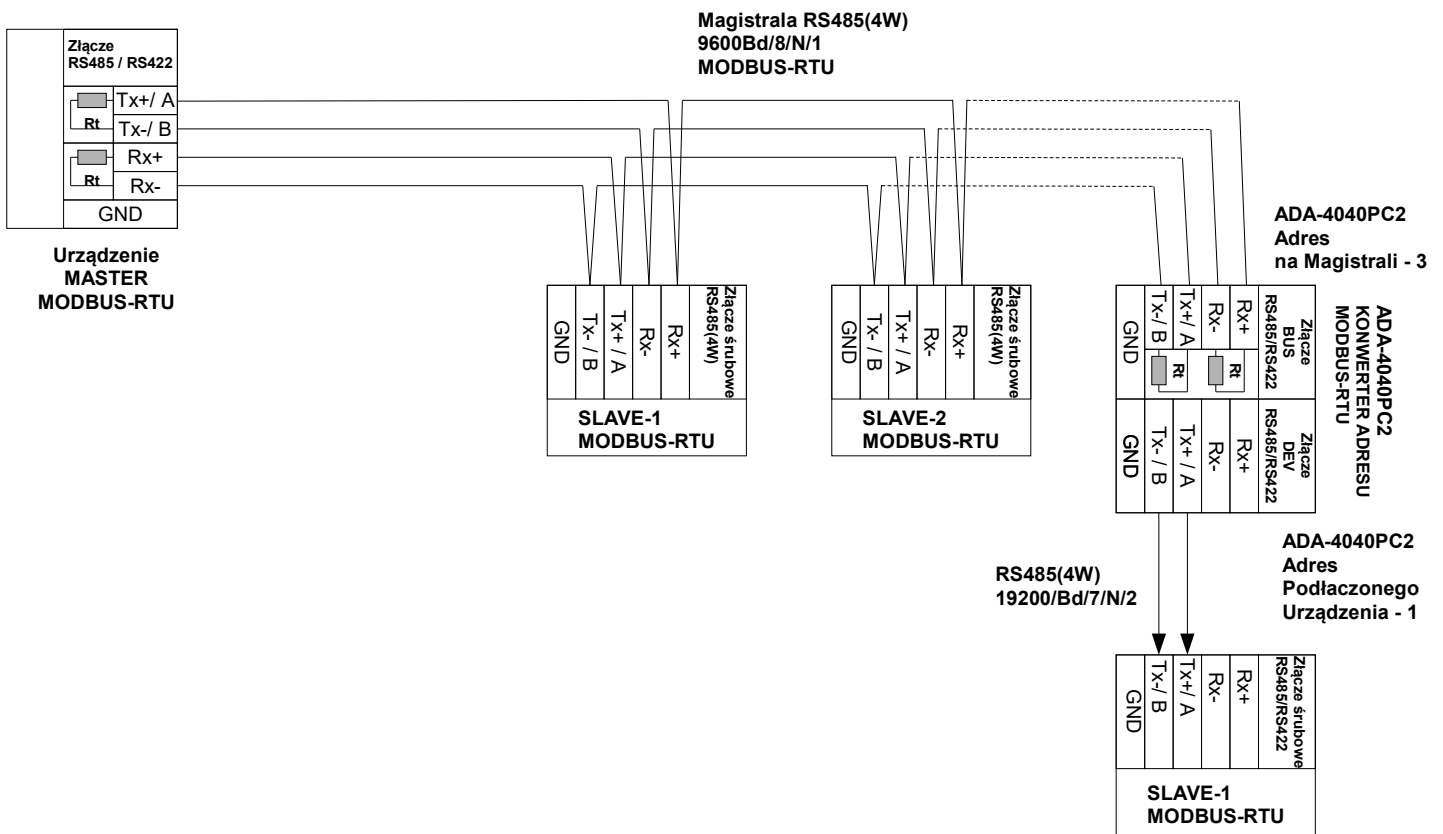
Złącze RS485 / RS422

Tx+/ A
Rt
Tx-/ B
Rx+
Rt
Rx-
GND

Urządzenie MASTER MODBUS-RTU

Magistrala RS485(4W)
9600Bd/8/N/1
MODBUS-RTU

GND
Tx- / B
Tx+ / A
Rx-
Rx+
Złącze śrubowe RS485(4W)

SLAVE-1
MODBUS-RTU

GND
Tx- / B
Tx+ / A
Rx-
Rx+
Złącze śrubowe RS485(4W)

SLAVE-2
MODBUS-RTU

ADA-4040PC2
Adres
na Magistrali - 3

GND
Tx-/ B
Tx+/ A
Rx-
Rx+
Rt
Rt
Złącze BUS RS485/RS422

GND
Tx- / B
Tx+ / A
Rx-
Rx+
Złącze DEV RS485/RS422

ADA-4040PC2
KONWERTER ADRESU
MODBUS-RTU

ADA-4040PC2
Adres
Podłaczonego
Urządzenia - 1

RS485(4W)
19200/Bd/7/N/2

GND
Tx-/ B
Tx+/ A
Rx-
Rx+
Złącze śrubowe RS485/RS422

SLAVE-1
MODBUS-RTU